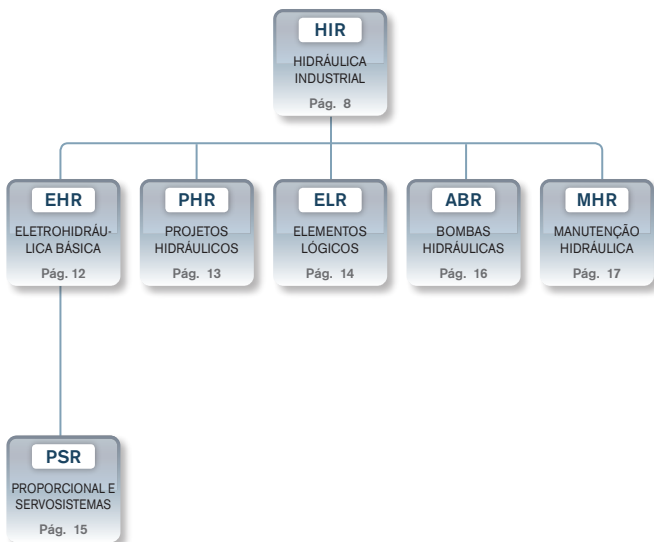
HIR
HIDRÁULICA INDUSTRIAL
Pág. 8

EHR
ELETROHIDRÁULICA BÁSICA
Pág. 12

PHR
PROJETOS HIDRÁULICOS
Pág. 13

ELR
ELEMENTOS LÓGICOS
Pág. 14

ABR
BOMBAS HIDRÁULICAS
Pág. 16

MHR
MANUTENÇÃO HIDRÁULICA
Pág. 17

PSR
PROPORCIONAL E SERVOSISTEMAS
Pág. 15